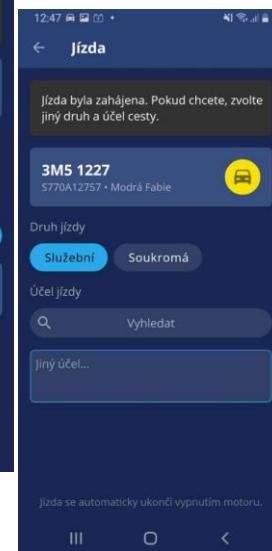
12:47

Jízda

Jízda byla zahájena. Pokud chcete, zvolte jiný druh a účel cesty.

3M5 1227
S770A12757 • Modrá Fabie

Druh jízdy

Služební

Soukromá

Účel jízdy

Vyhledat

Jiný účel...

Jízda se automaticky ukončí vypnutím motoru.